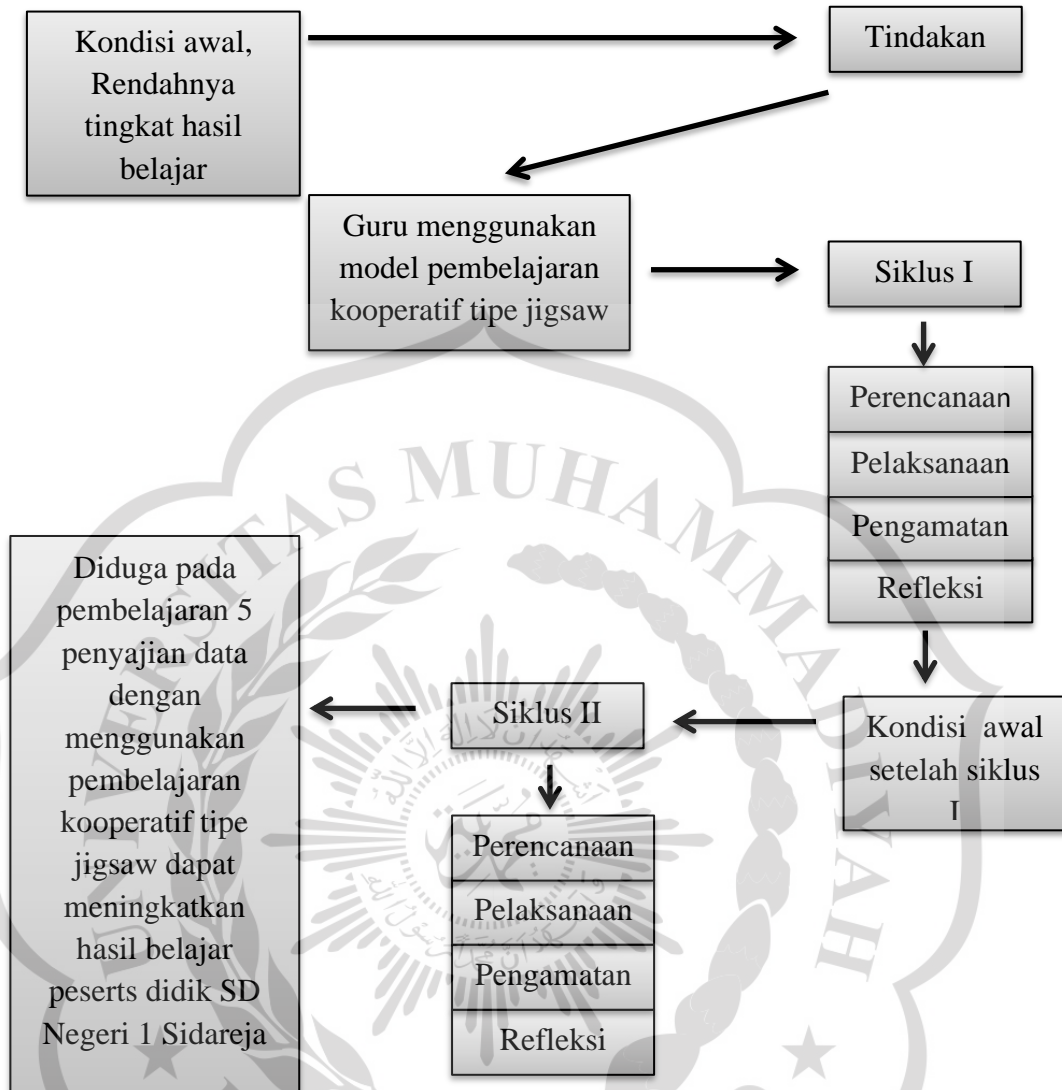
Kondisi awal, Rendahnya tingkat hasil belajar

Tindakan

Guru menggunakan model pembelajaran kooperatif tipe jigsaw

Siklus I

Perencanaan

Pelaksanaan

Pengamatan

Refleksi

Diduga pada pembelajaran 5 penyajian data dengan menggunakan pembelajaran kooperatif tipe jigsaw dapat meningkatkan hasil belajar peserts didik SD Negeri 1 Sidareja

Siklus II

Kondisi awal setelah siklus I

Perencanaan

Pelaksanaan

Pengamatan

Refleksi

AS MUHAMMADIYAH